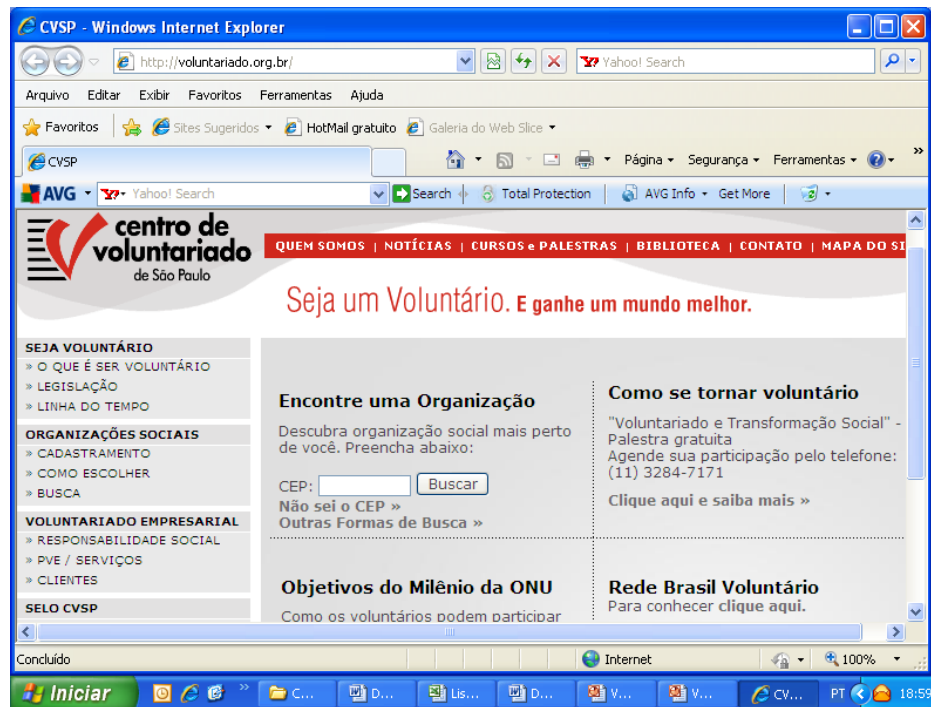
CVSP - Windows Internet Explorer

http://voluntariado.org.br/

Yahoo! Search

Arquivo Editar Exibir Favoritos Ferramentas Ajuda

Favoritos Sites Sugeridos HotMail gratuito Galeria do Web Slice

CVSP

Página Segurança Ferramentas

AVG Yahoo! Search Search Total Protection AVG Info Get More

centro de voluntariado de São Paulo

QUEM SOMOS | NOTÍCIAS | CURSOS e PALESTRAS | BIBLIOTECA | CONTATO | MAPA DO SI

Seja um Voluntário. E ganhe um mundo melhor.

SEJA VOLUNTÁRIO
» O QUE É SER VOLUNTÁRIO
» LEGISLAÇÃO
» LINHA DO TEMPO

ORGANIZAÇÕES SOCIAIS
» CADASTRAMENTO
» COMO ESCOLHER
» BUSCA

VOLUNTARIADO EMPRESARIAL
» RESPONSABILIDADE SOCIAL
» PVE / SERVIÇOS
» CLIENTES

SELO CVSP

Encontre uma Organização

Descubra organização social mais perto de você. Preencha abaixo:

CEP: Buscar
Não sei o CEP »
Outras Formas de Busca »

Como se tornar voluntário

"Voluntariado e Transformação Social" - Palestra gratuita
Agende sua participação pelo telefone: (11) 3284-7171

Clique aqui e saiba mais »

Objetivos do Milênio da ONU

Como os voluntários podem participar

Rede Brasil Voluntário

Para conhecer clique aqui.

Concluído Internet 100%

Iniciar C... D... Lis... D... V... V... CV... PT 18:59